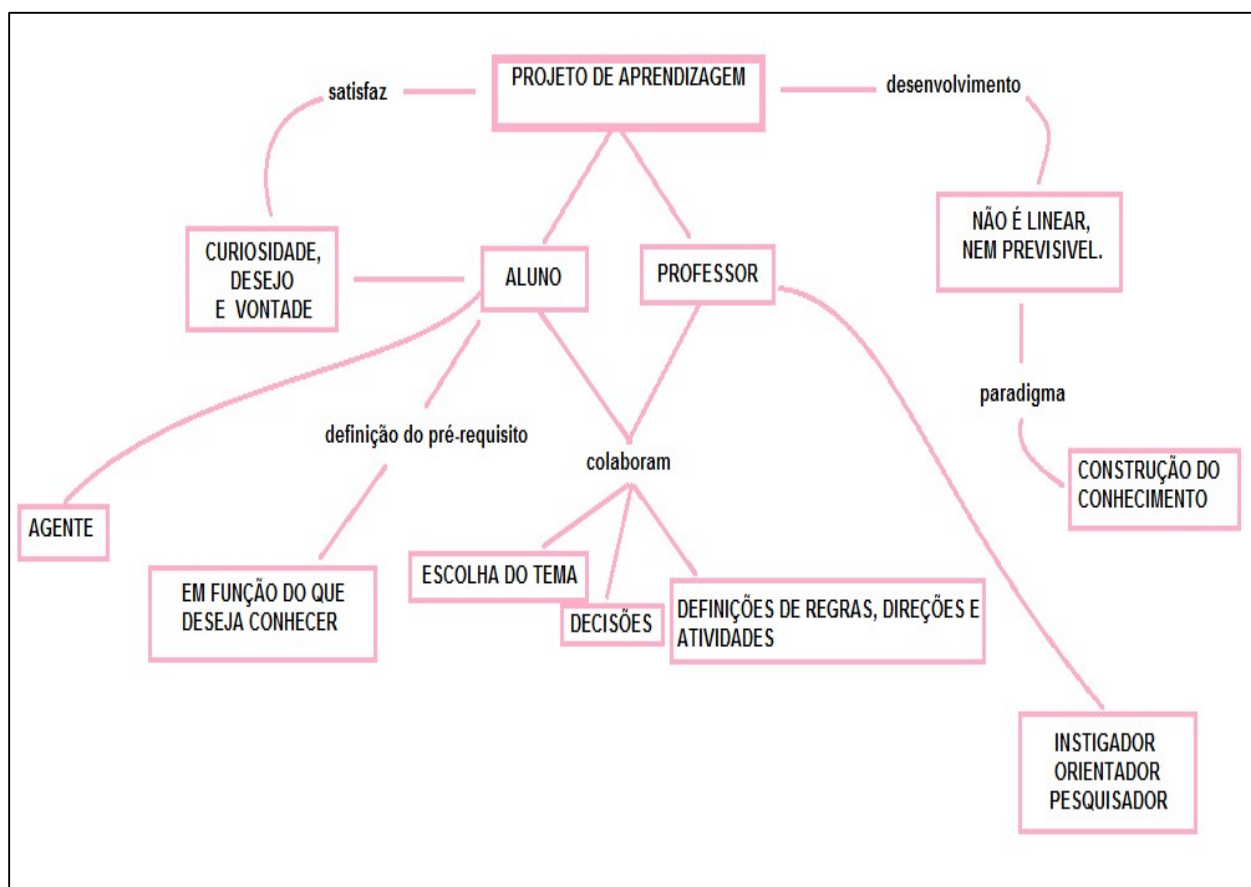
PROJETO DE APRENDIZAGEM

satisfaz

desenvolvimento

CURIOSIDADE, DESEJO E VONTADE

ALUNO

PROFESSOR

NÃO É LINEAR, NEM PREVISIVEL.

paradigma

CONSTRUÇÃO DO CONHECIMENTO

definição do pré-requisito

colaboram

AGENTE

EM FUNÇÃO DO QUE DESEJA CONHECER

ESCOLHA DO TEMA

DECISÕES

DEFINIÇÕES DE REGRAS, DIREÇÕES E ATIVIDADES

INSTIGADOR
ORIENTADOR
PESQUISADOR